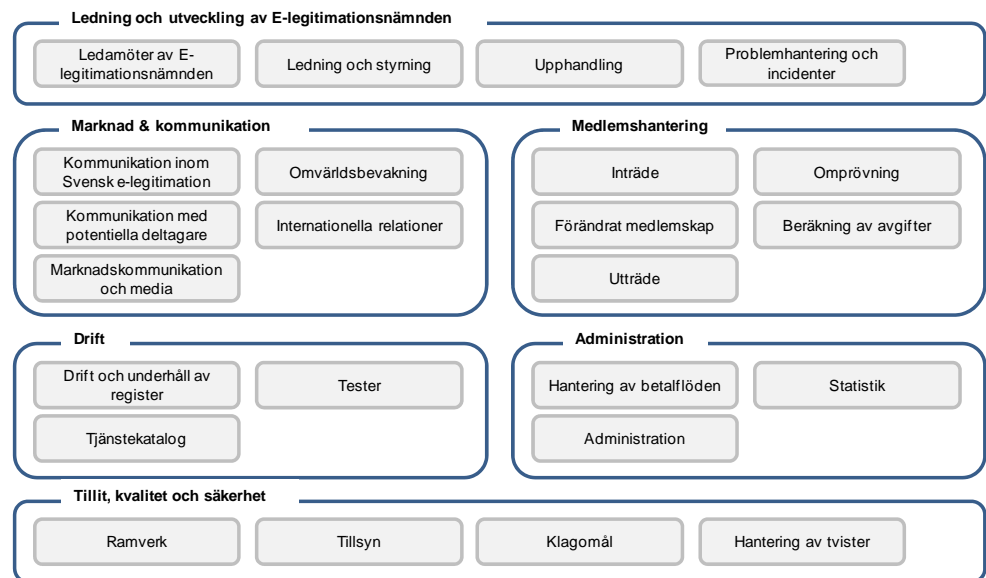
Ledning och utveckling av E-legitimationsnämnden

Ledamöter av E-legitimationsnämnden

Ledning och styrning

Upphandling

Problemhantering och incidenter

Marknad & kommunikation

Kommunikation inom Svensk e-legitimation

Omvärldsbevakning

Kommunikation med potentiella deltagare

Internationella relationer

Marknadskommunikation och media

Medlemshantering

Inträde

Omprövning

Förändrat medlemskap

Beräkning av avgifter

Utträde

Drift

Drift och underhåll av register

Tester

Tjänstekatalog

Administration

Hantering av betalflöden

Statistik

Administration

Tillit, kvalitet och säkerhet

Ramverk

Tillsyn

Klagomål

Hantering av tvister